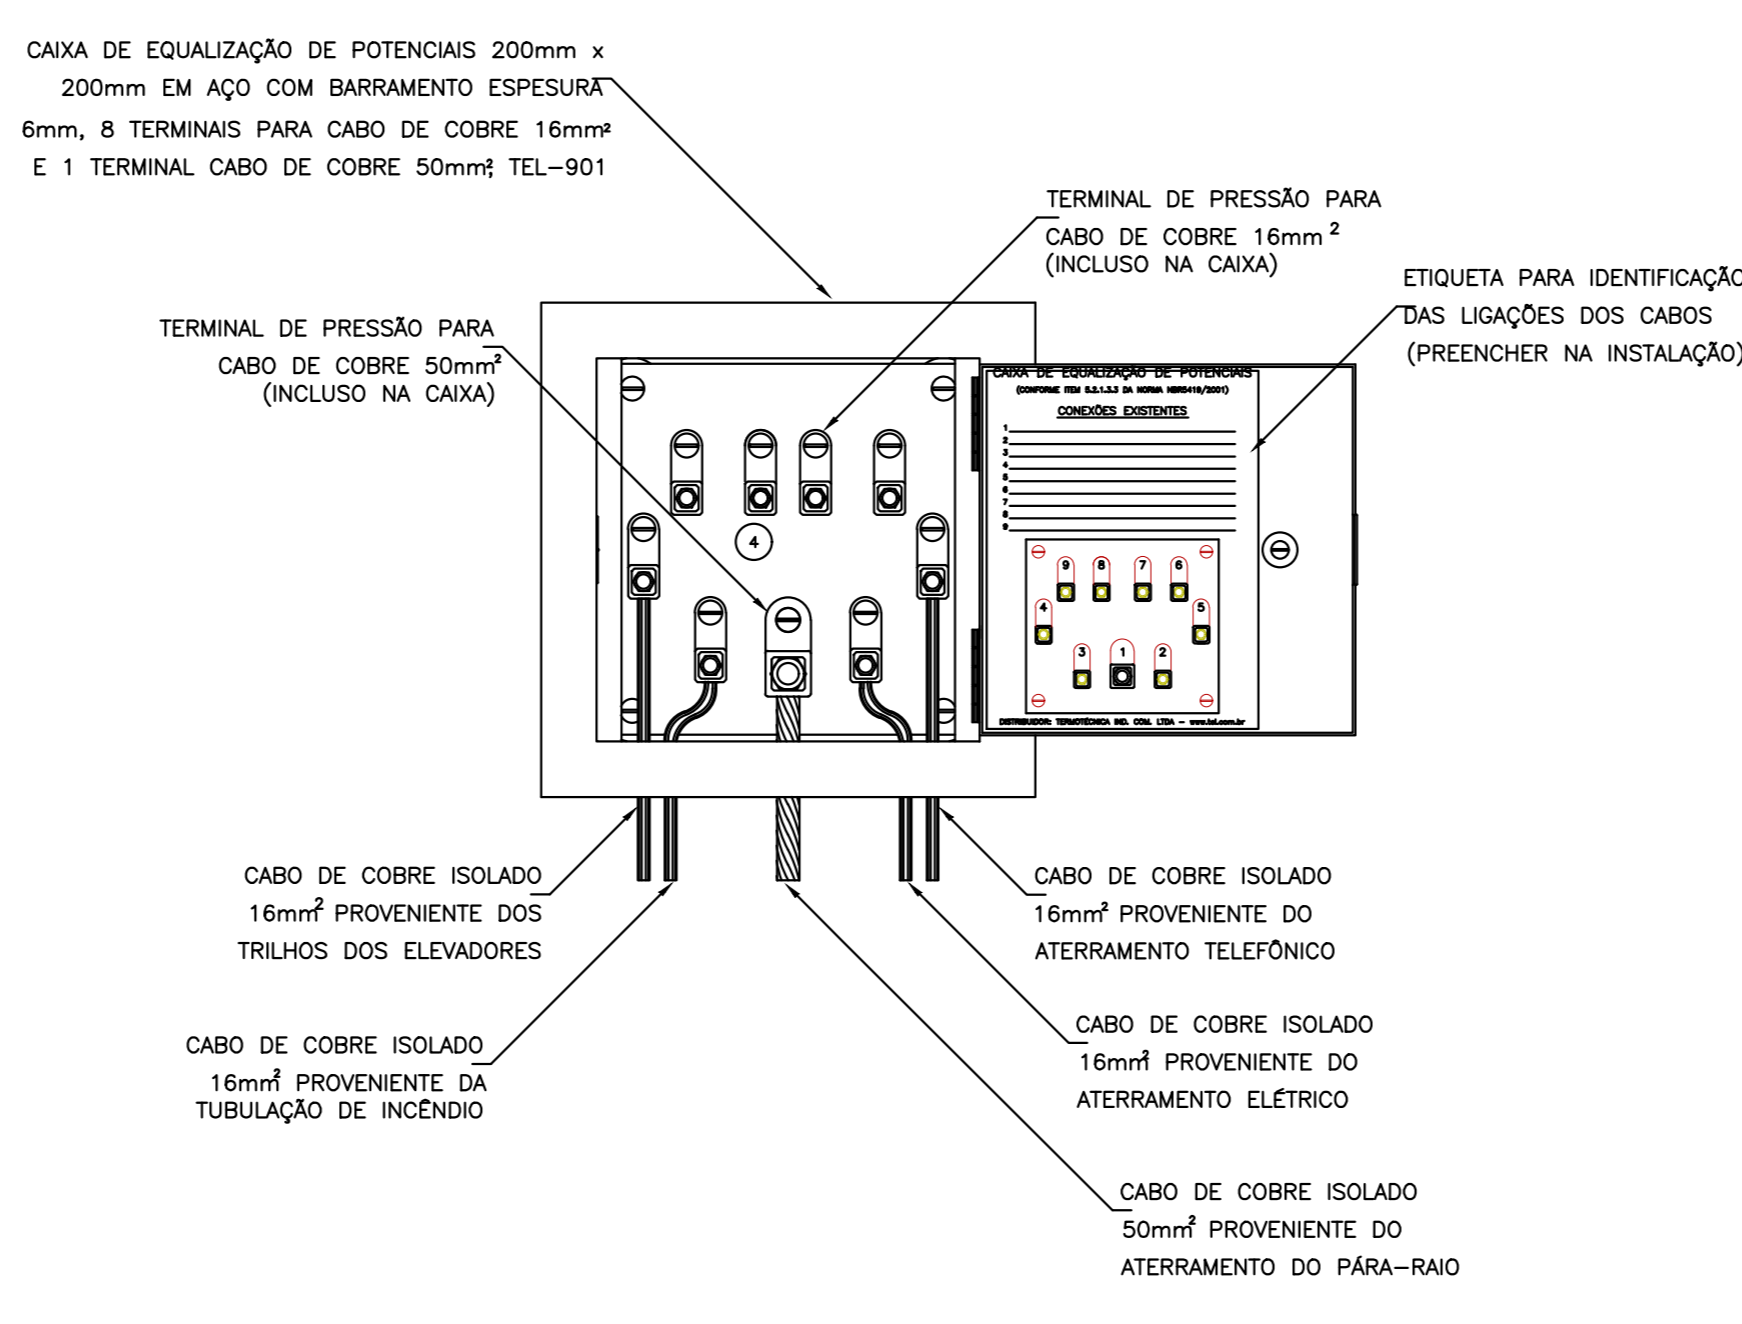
CAIXA DE EQUALIZAÇÃO DE POTENCIAIS 200mm x 200mm EM AÇO COM BARRAMENTO ESPESURA 6mm, 8 TERMINAIS PARA CABO DE COBRE 16mm² E 1 TERMINAL CABO DE COBRE 50mm²; TEL-901

TERMINAL DE PRESSÃO PARA CABO DE COBRE 16mm $^2$ (INCLUSO NA CAIXA)

ETIQUETA PARA IDENTIFICAÇÃO DAS LIGAÇÕES DOS CABOS (PREENCHER NA INSTALAÇÃO)

TERMINAL DE PRESSÃO PARA CABO DE COBRE 50mm² (INCLUSO NA CAIXA)

CAIXA DE EQUALIZAÇÃO DE POTENCIAIS
(CONFORME ITEM 5.2.1.3.3 DA NORMA NBR5410/2001)
CONEXÕES EXISTENTES
1
2
3
4
5
6
7
8
9

4

9 8 7 6
4 5
3 1 2

DISTRIBUIDOR: TERMOTÉCNICA IND. COM. LTDA - www.tel.com.br

CABO DE COBRE ISOLADO 16mm² PROVENIENTE DOS TRILHOS DOS ELEVADORES

CABO DE COBRE ISOLADO 16mm² PROVENIENTE DO ATERRAMENTO TELEFÔNICO

CABO DE COBRE ISOLADO 16mm² PROVENIENTE DA TUBULAÇÃO DE INCÊNDIO

CABO DE COBRE ISOLADO 16mm² PROVENIENTE DO ATERRAMENTO ELÉTRICO

CABO DE COBRE ISOLADO 50mm² PROVENIENTE DO ATERRAMENTO DO PÁRA-RAIO